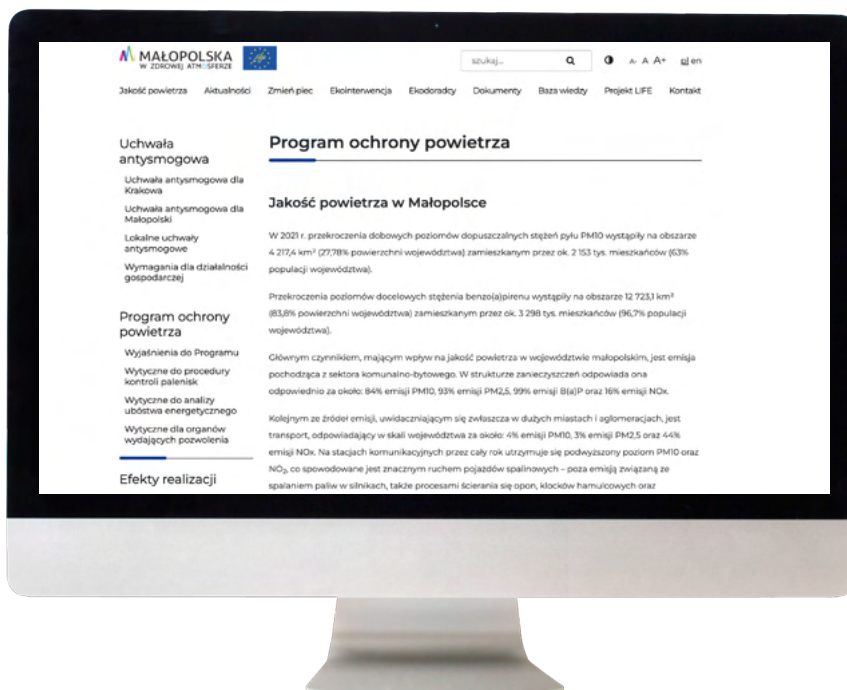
MAŁOPOLSKA
W ZDROWEJ ATMOSFERZE

szukaj...

A- A A+ pl en

Jakość powietrza Aktualności Zmień piec Ekointerwencja Ekodoradcy Dokumenty Baza wiedzy Projekt LIFE Kontakt

Uchwała antysmogowa

Uchwała antysmogowa dla Krakowa

Uchwała antysmogowa dla Małopolski

Lokalne uchwały antysmogowe

Wymagania dla działalności gospodarczej

Program ochrony powietrza

Wyjaśnienia do Programu

Wytyczne do procedury kontroli palenisk

Wytyczne do analizy ubóstwa energetycznego

Wytyczne dla organów wydających pozwolenia

Efekty realizacji

Program ochrony powietrza

Jakość powietrza w Małopolsce

W 2021 r. przekroczenia dobowych poziomów dopuszczalnych stężeń pyłu PM10 wystąpiły na obszarze 4 217,4 km² (27,78% powierzchni województwa) zamieszkanym przez ok. 2 153 tys. mieszkańców (63% populacji województwa).

Przekroczenia poziomów docelowych stężenia benzo(a)pirenu wystąpiły na obszarze 12 723,1 km² (83,8% powierzchni województwa) zamieszkanym przez ok. 3 298 tys. mieszkańców (96,7% populacji województwa).

Głównym czynnikiem, mającym wpływ na jakość powietrza w województwie małopolskim, jest emisja pochodząca z sektora komunalno-bytowego. W strukturze zanieczyszczeń odpowiada ona odpowiednio za około: 84% emisji PM10, 93% emisji PM2,5, 99% emisji B(a)P oraz 16% emisji NOx.

Kolejnym ze źródeł emisji, uwidaczniającym się zwłaszcza w dużych miastach i aglomeracjach, jest transport, odpowiadający w skali województwa za około: 4% emisji PM10, 3% emisji PM2,5 oraz 44% emisji NOx. Na stacjach komunikacyjnych przez cały rok utrzymuje się podwyższony poziom PM10 oraz $NO_2$, co spowodowane jest znacznym ruchem pojazdów spalinowych – poza emisją związaną ze spalaniem paliw w silnikach, także procesami ścierania się opon, klocków hamulcowych oraz